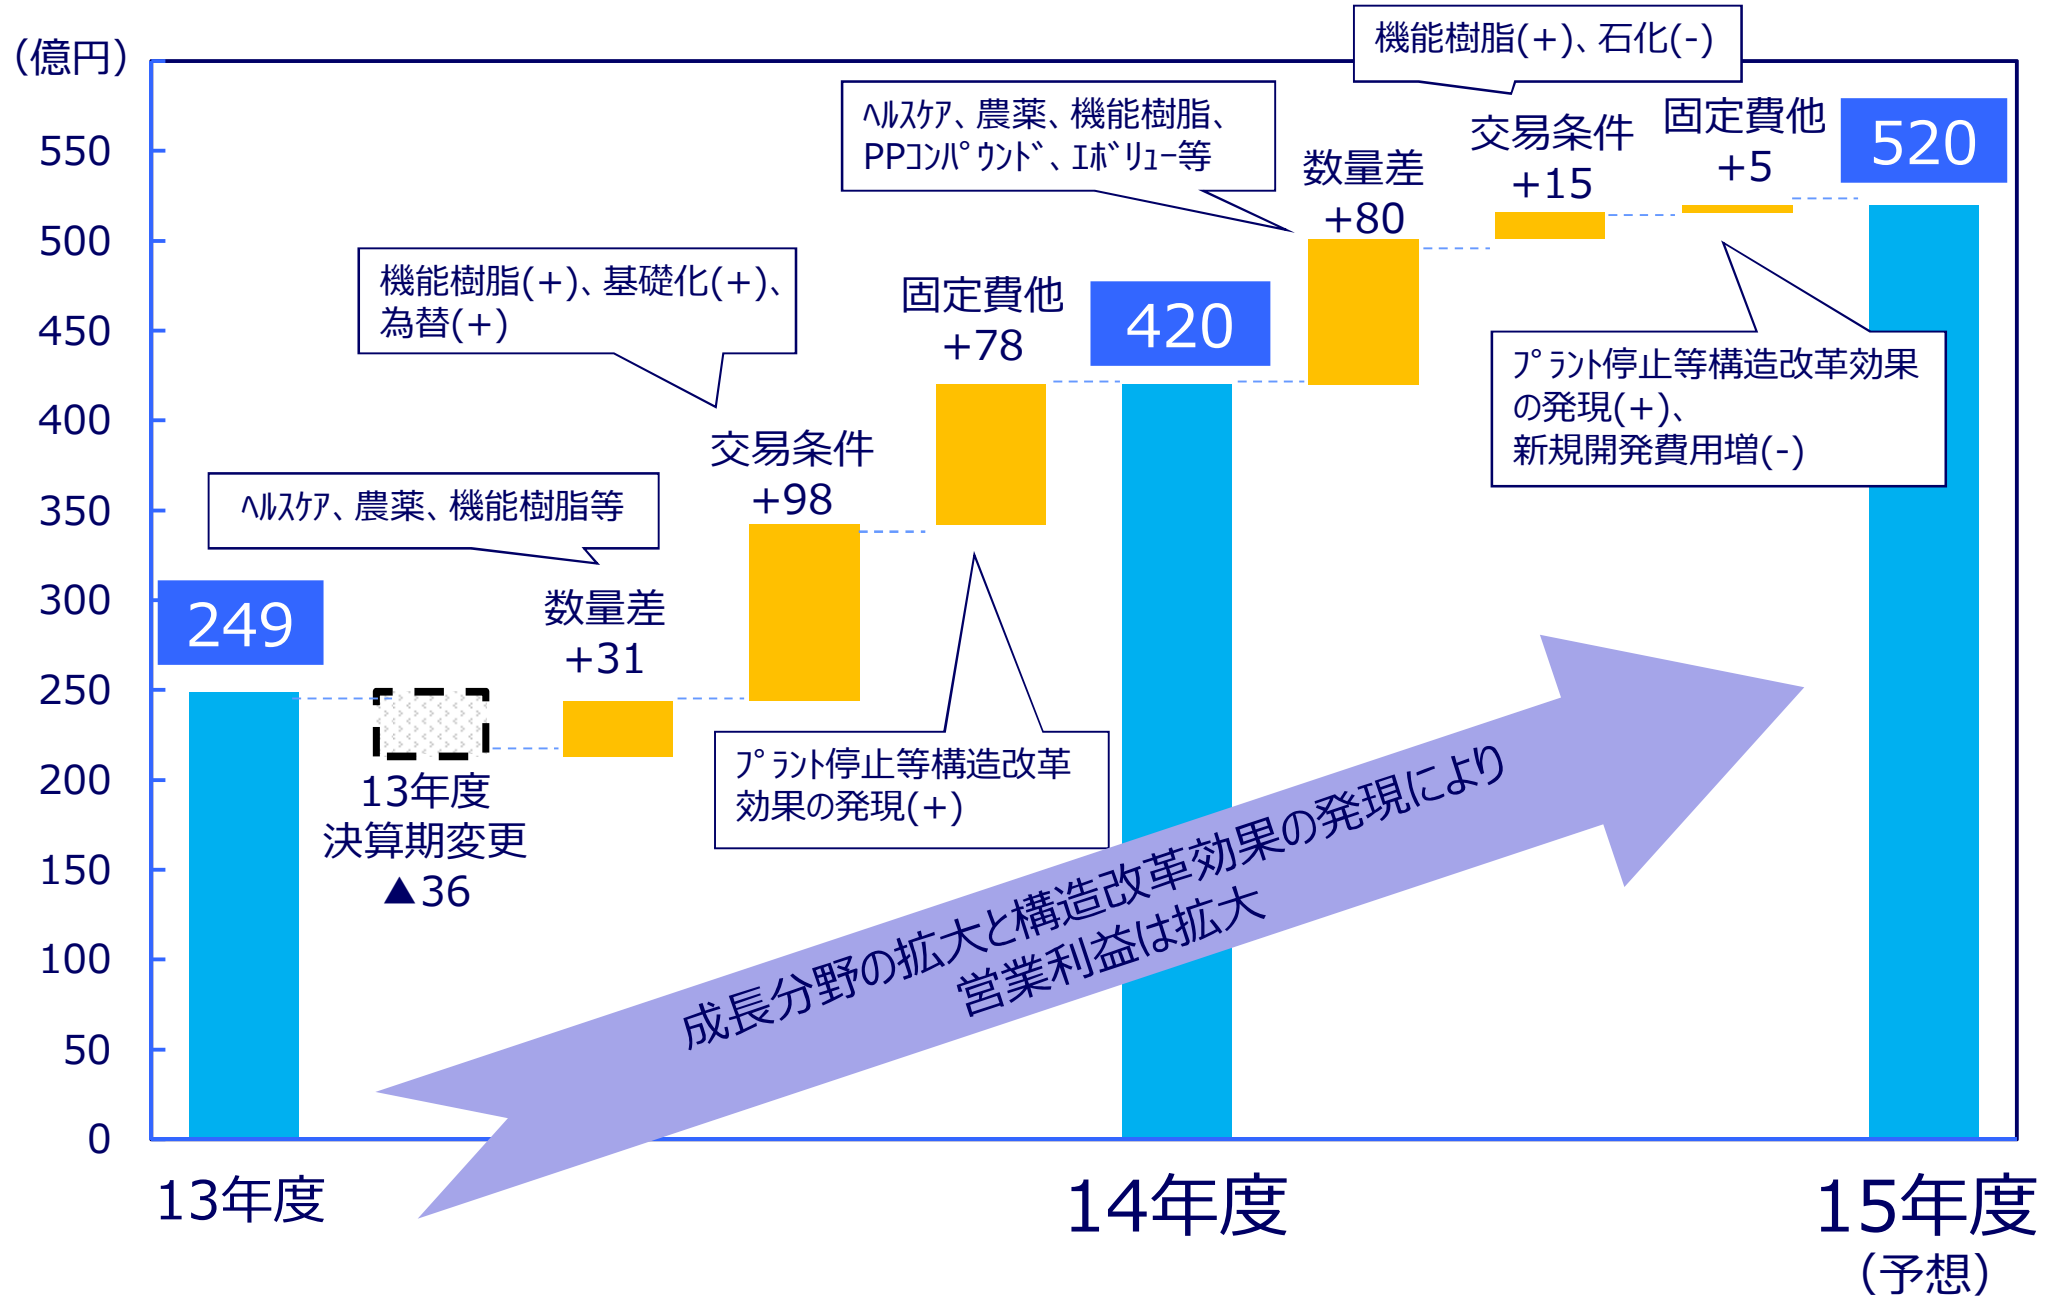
(億円)

550
500
450
400
350
300
250
200
150
100
50
0

機能樹脂(+)、石化(-)

ﾍﾙｽｹｱ、農薬、機能樹脂、PPｺﾝﾊﾟｳﾝﾄﾞ、ｴﾎﾞﾘｭｰ等

数量差 +80

交易条件 +15

固定費他 +5

520

機能樹脂(+)、基礎化(+)、為替(+)

固定費他 +78

420

ﾌﾟﾗﾝﾄ停止等構造改革効果の発現(+)、新規開発費用増(-)

交易条件 +98

ﾍﾙｽｹｱ、農薬、機能樹脂等

249

数量差 +31

13年度 決算期変更 ▲36

ﾌﾟﾗﾝﾄ停止等構造改革効果の発現(+)

成長分野の拡大と構造改革効果の発現により営業利益は拡大

13年度

14年度

15年度 (予想)